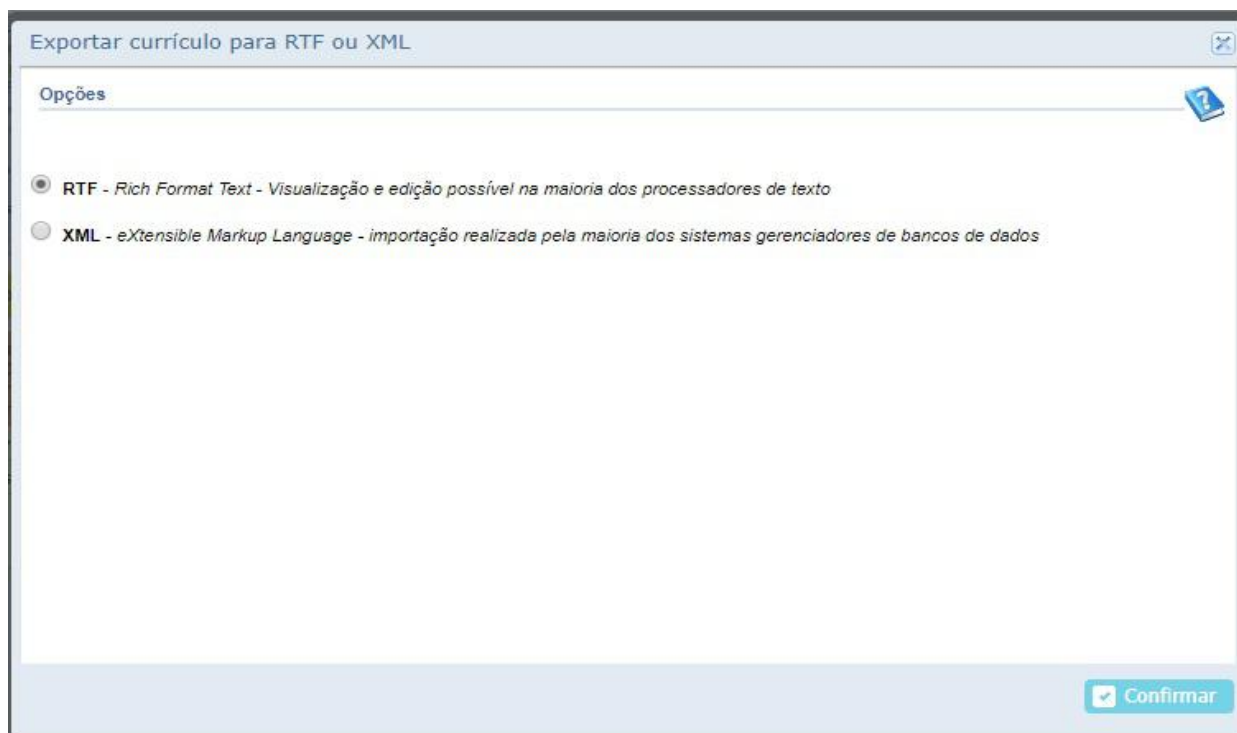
Exportar currículo para RTF ou XML

Opções

RTF - Rich Format Text - Visualização e edição possível na maioria dos processadores de texto

XML - eXtensible Markup Language - importação realizada pela maioria dos sistemas gerenciadores de bancos de dados

Confirmar